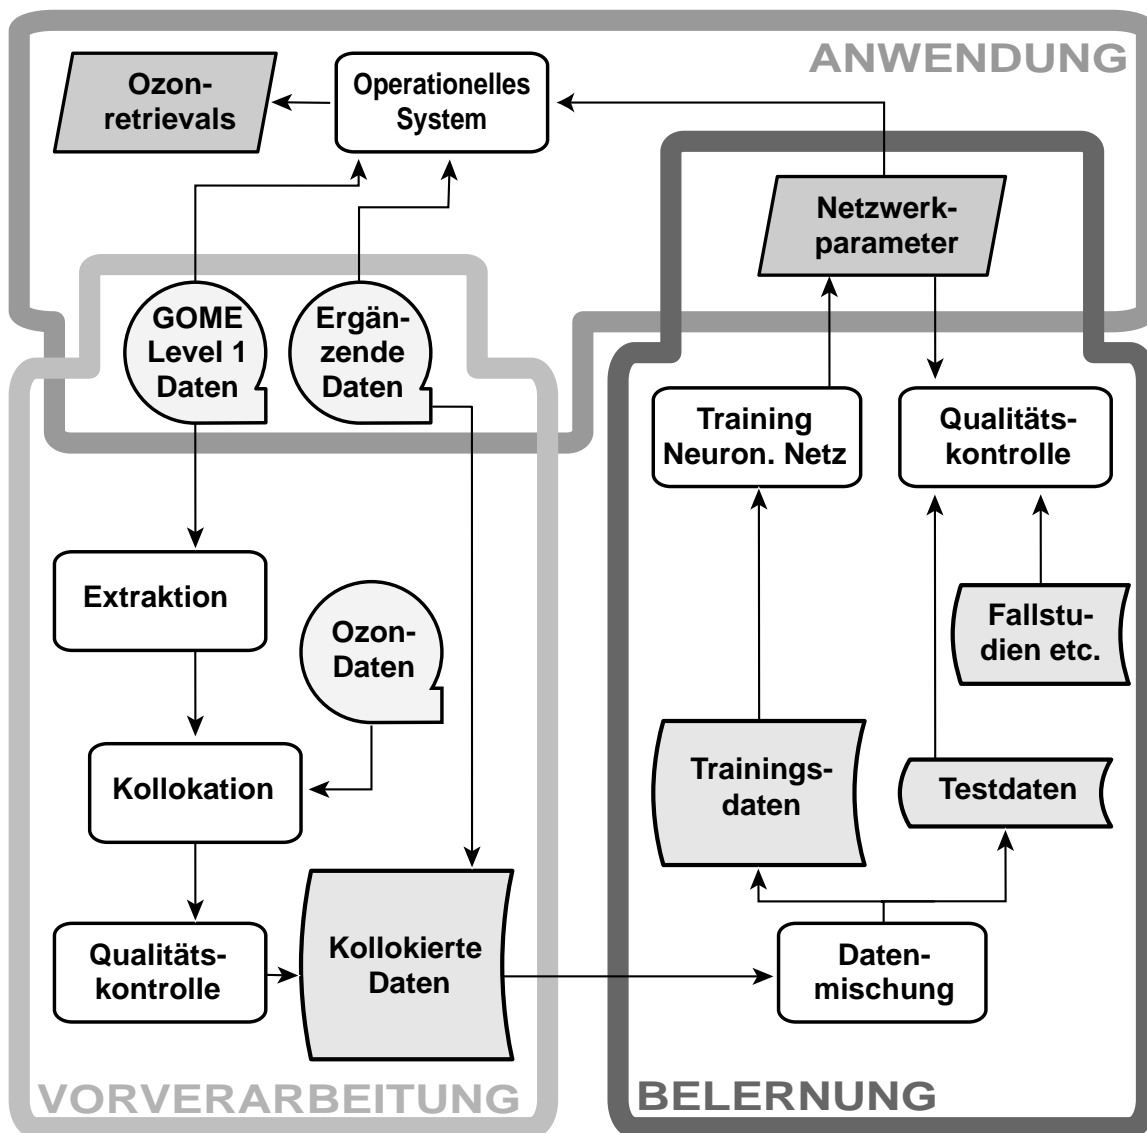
ANWENDUNG

Ozonretrievals

Operationelles System

Netzwerkparameter

GOME Level 1 Daten

Ergänzende Daten

Training Neuron. Netz

Qualitätskontrolle

Extraktion

Ozon-Daten

Fallstudien etc.

Kollokation

Trainingsdaten

Testdaten

Qualitätskontrolle

Kollokierte Daten

Datenmischung

VORVERARBEITUNG

BELERNUNG